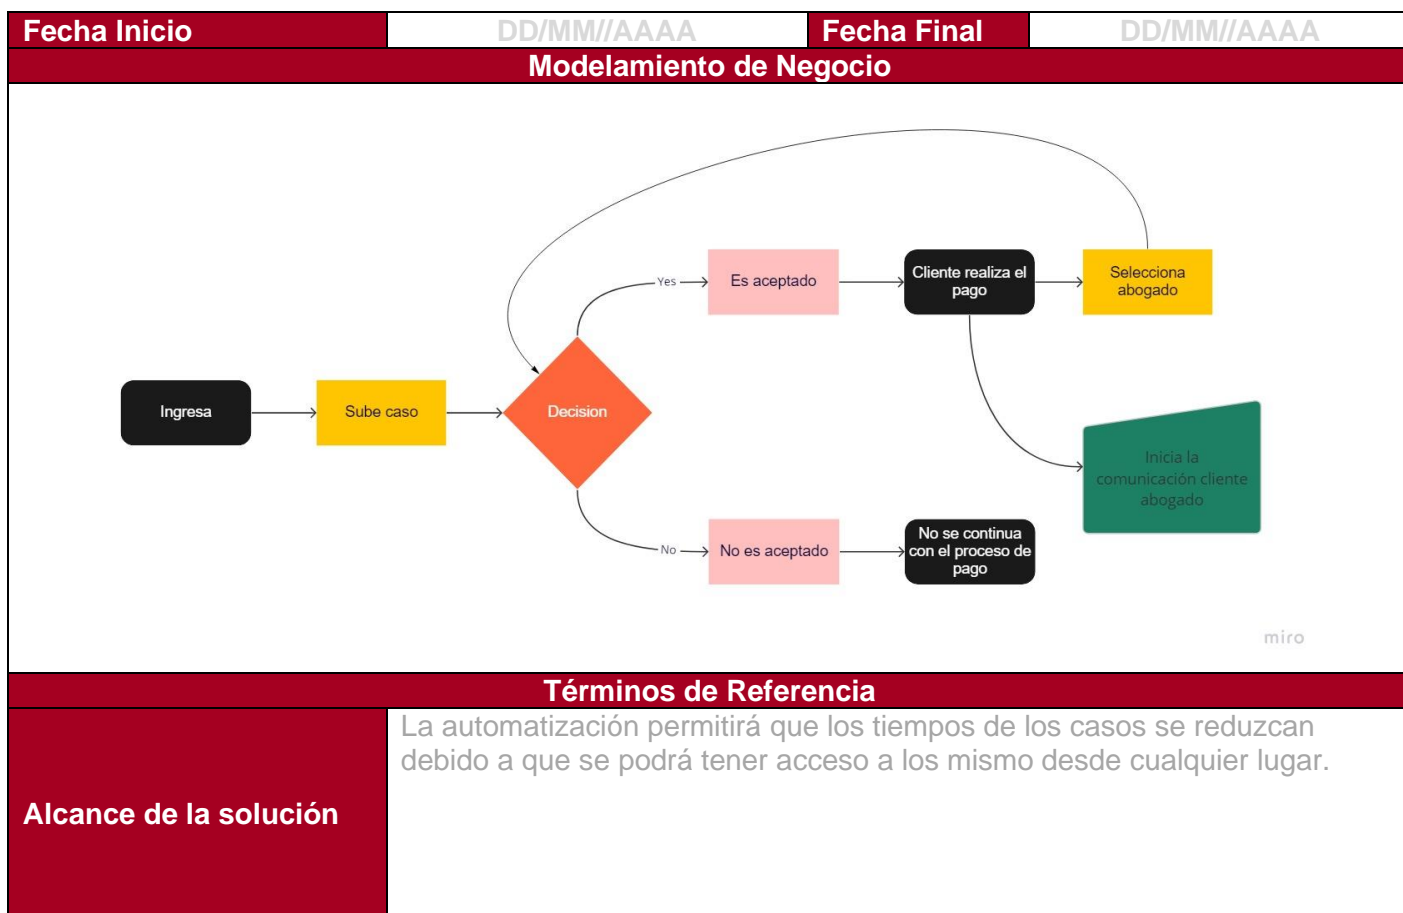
| Fecha Inicio | DD/MM//AAAA | Fecha Final | DD/MM//AAAA |
|---|---|---|---|

Modelamiento de Negocio

Ingresa

Sube caso

Decision

Yes

Es aceptado

Cliente realiza el pago

Selecciona abogado

Inicia la comunicación cliente abogado

No

No es aceptado

No se continua con el proceso de pago

miro

Términos de Referencia

| Alcance de la solución | La automatización permitirá que los tiempos de los casos se reduzcan debido a que se podrá tener acceso a los mismo desde cualquier lugar. |
|---|---|